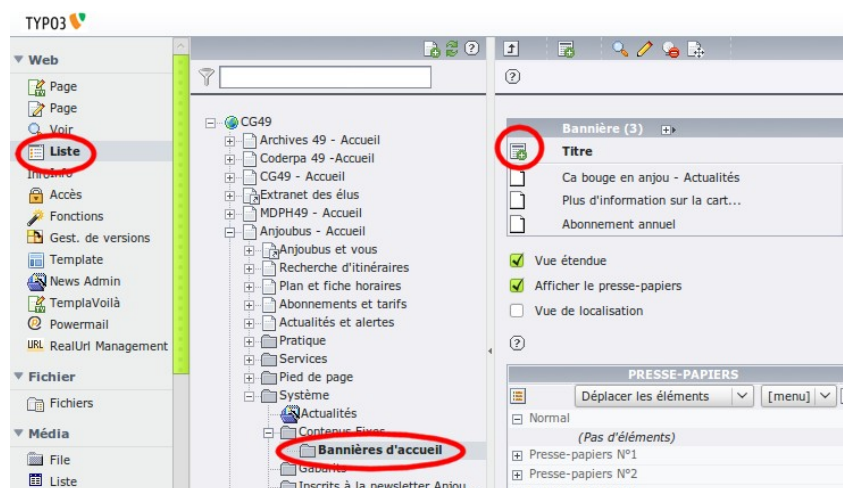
TYPO3

Web
Page
Page
Voir
Liste
Info
Accès
Fonctions
Gest. de versions
Template
News Admin
TemplaVoilà
Powermail
RealUrl Management
Fichier
Fichiers
Média
File
Liste

CG49
Archives 49 - Accueil
Coderpa 49 -Accueil
CG49 - Accueil
Extranet des élus
MDPH49 - Accueil
Anjoubus - Accueil
Anjoubus et vous
Recherche d'itinéraires
Plan et fiche horaires
Abonnements et tarifs
Actualités et alertes
Pratique
Services
Pied de page
Système
Actualités
Contenus Fixes
Bannières d'accueil
Gabarits
Inscrits à la newsletter Anjou

Bannière (3)
Titre
Ca bouge en anjou - Actualités
Plus d'information sur la cart...
Abonnement annuel

Vue étendue
Afficher le presse-papiers
Vue de localisation

PRESSE-PAPIERS
Déplacer les éléments
[menu]
Normal
(Pas d'éléments)
Presse-papiers N°1
Presse-papiers N°2